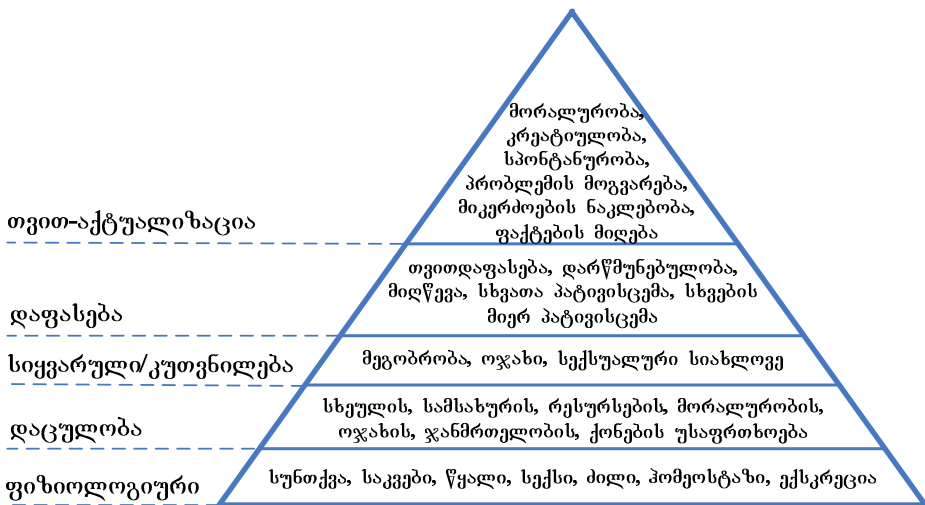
მორალურობა, კრეატიულობა, სპონტანურობა, პრობლემის მოგვარება, მიკერძოების ნაკლებობა, ფაქტების მიღება

თვით-აქტუალიზაცია

თვითდაფასება, დარწმუნებულობა, მიღწევა, სხვათა პატივისცემა, სხვების მიერ პატივისცემა

დაფასება

მეგობრობა, ოჯახი, სექსუალური სიახლოვე

სიყვარული/კუთვნილება

სხეულის, სამსახურის, რესურსების, მორალურობის, ოჯახის, ჯანმრთელობის, ქონების უსაფრთხოება

დაცულობა

სუნთქვა, საკვები, წყალი, სექსი, ძილი, ჰომეოსტაზი, ექსკრეცია

ფიზიოლოგიური